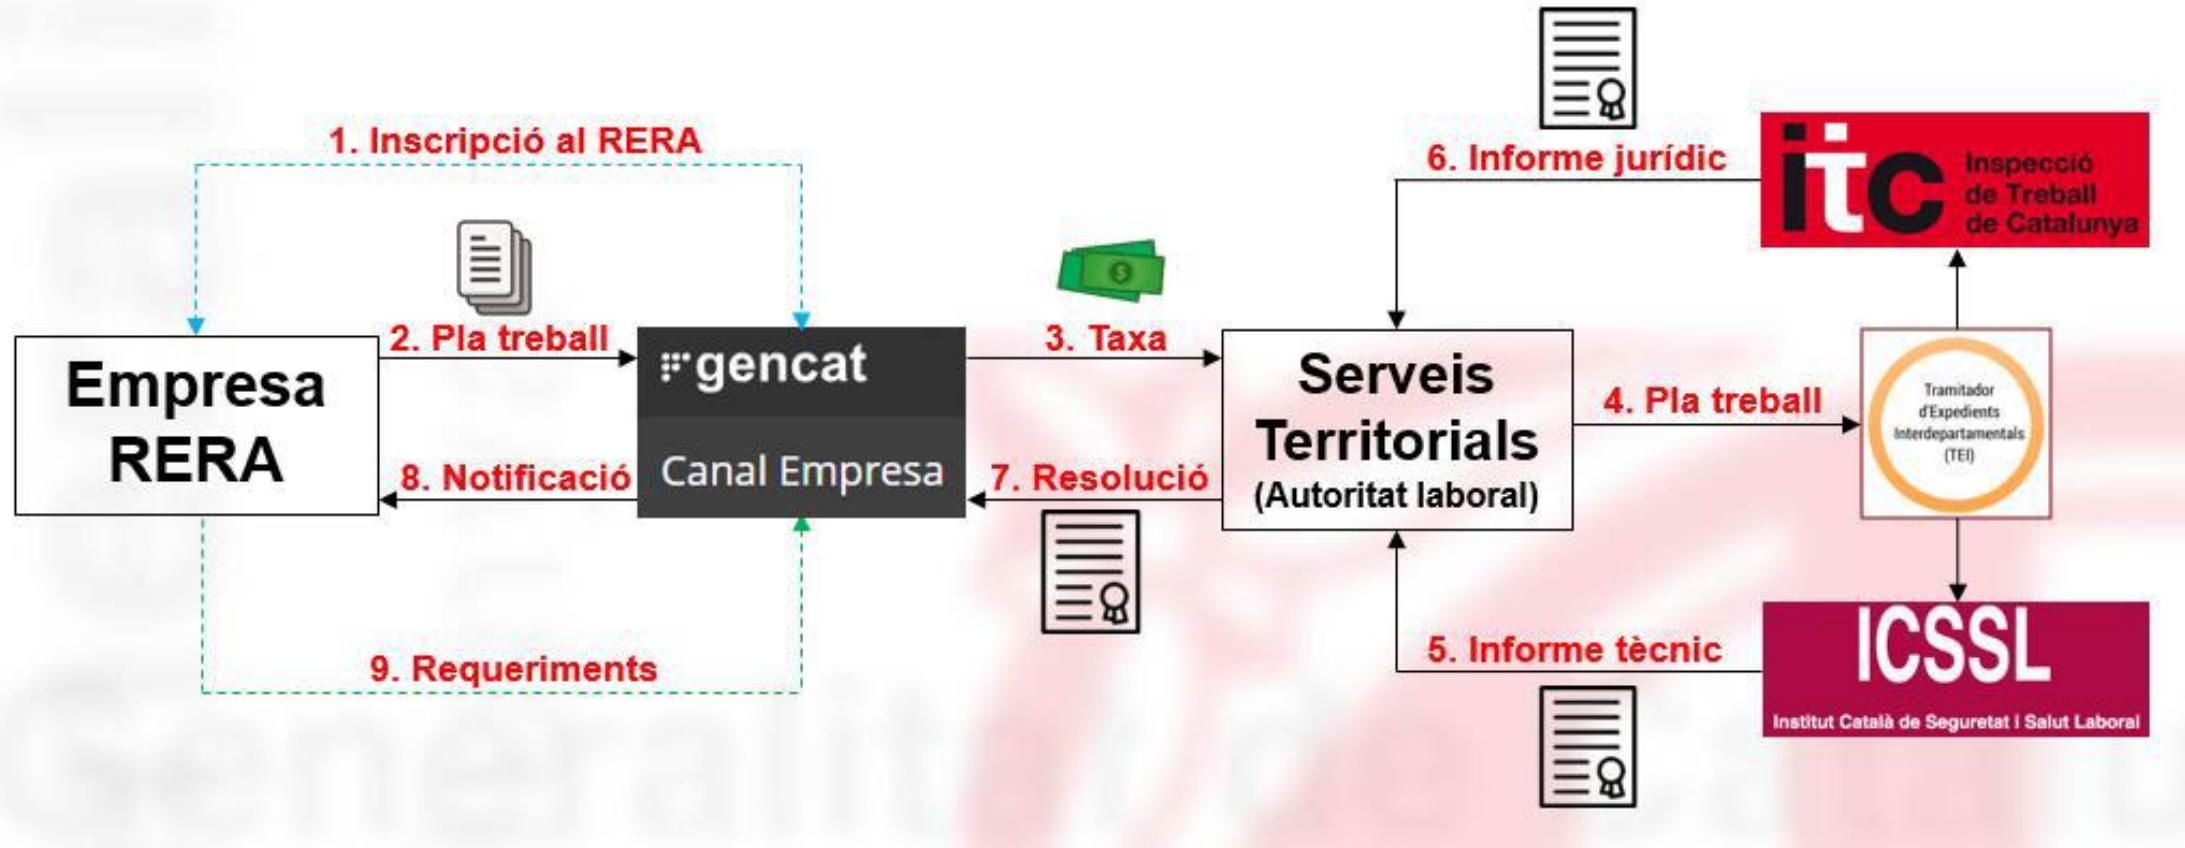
1. Inscripció al RERA

2. Pla treball

Empresa RERA

gencat

Canal Empresa

8. Notificació

9. Requeriments

3. Taxa

7. Resolució

Serveis Territorials (Autoritat laboral)

4. Pla treball

6. Informe jurídic

itc Inspecció de Treball de Catalunya

Tramitador d'Expedients Interdepartamentals (TEI)

5. Informe tècnic

ICSSL Institut Català de Seguretat i Salut Laboral